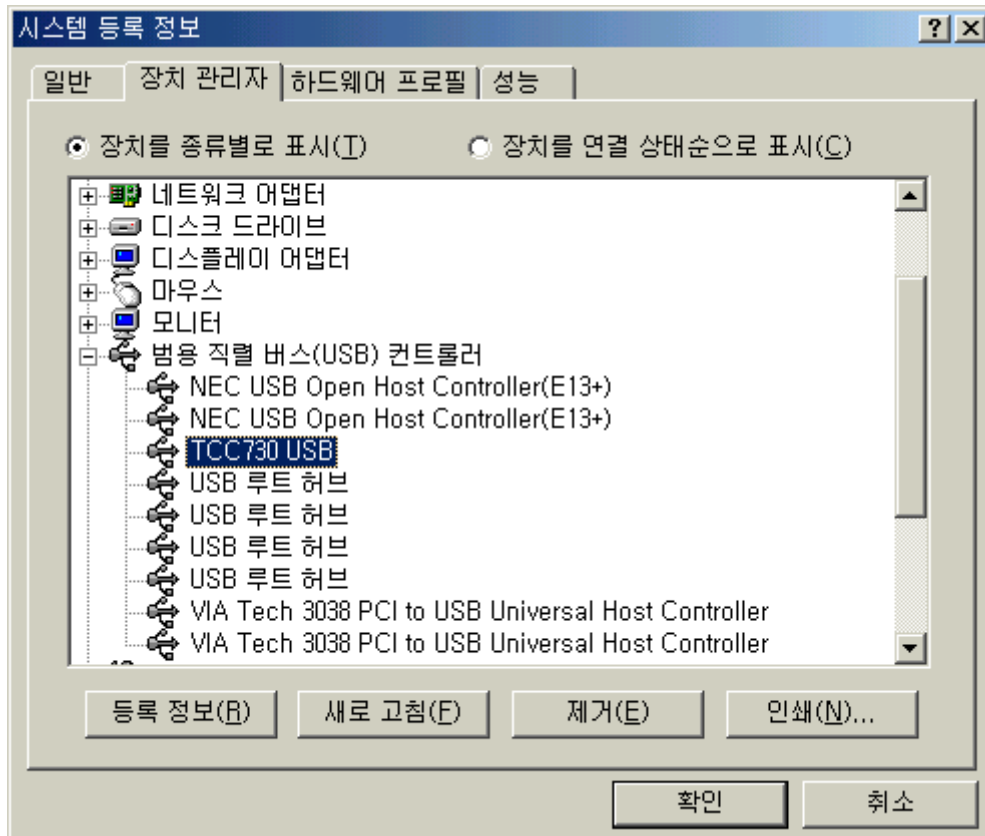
시스템 등록 정보

?

X

일반

장치 관리자

하드웨어 프로필

성능

장치를 종류별로 표시(T)

장치를 연결 상태순으로 표시(C)

네트워크 어댑터
디스크 드라이브
디스플레이 어댑터
마우스
모니터
범용 직렬 버스(USB) 컨트롤러
NEC USB Open Host Controller(E13+)
NEC USB Open Host Controller(E13+)
TCC730 USB
USB 루트 허브
USB 루트 허브
USB 루트 허브
USB 루트 허브
VIA Tech 3038 PCI to USB Universal Host Controller
VIA Tech 3038 PCI to USB Universal Host Controller

등록 정보(R)

새로 고침(F)

제거(E)

인쇄(N)...

확인

취소